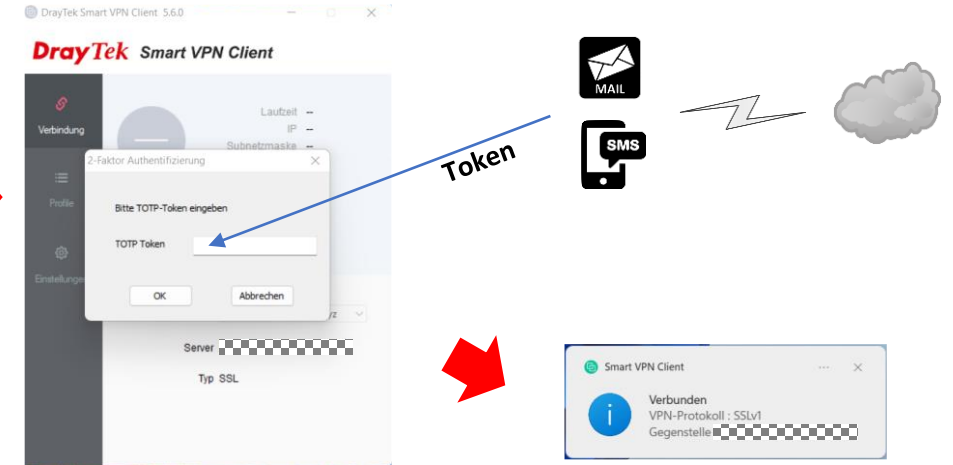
DrayTek Smart VPN Client 5.6.0

DrayTek Smart VPN Client

Verbindung

Profile

Einstellungen

Laufzeit --
IP --
Subnetzmaske --

2-Faktor Authentifizierung

Bitte TOTP-Token eingeben

TOTP Token

OK

Abbrechen

Server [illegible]

Typ SSL

Token

MAIL

SMS

Smart VPN Client

Verbunden
VPN-Protokoll : SSLv1
Gegenstelle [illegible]